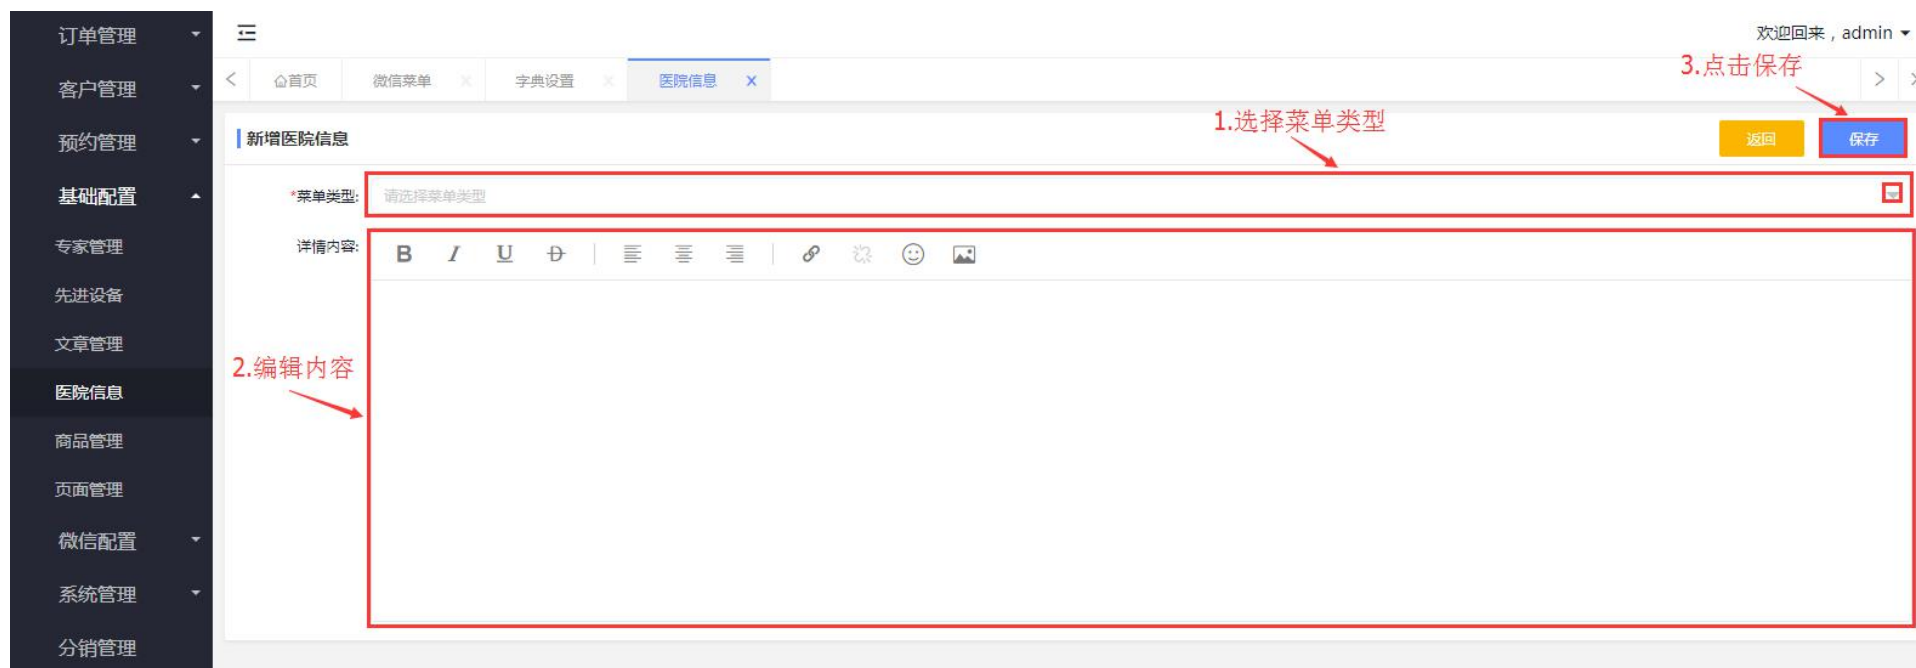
订单管理
客户管理
预约管理
基础配置
专家管理
先进设备
文章管理
医院信息
商品管理
页面管理
微信配置
系统管理
分销管理

欢迎回来，admin

首页
微信菜单
字典设置
医院信息

3.点击保存

新增医院信息

1.选择菜单类型

返回
保存

*菜单类型: 请选择菜单类型

详情内容:

B I U

2.编辑内容